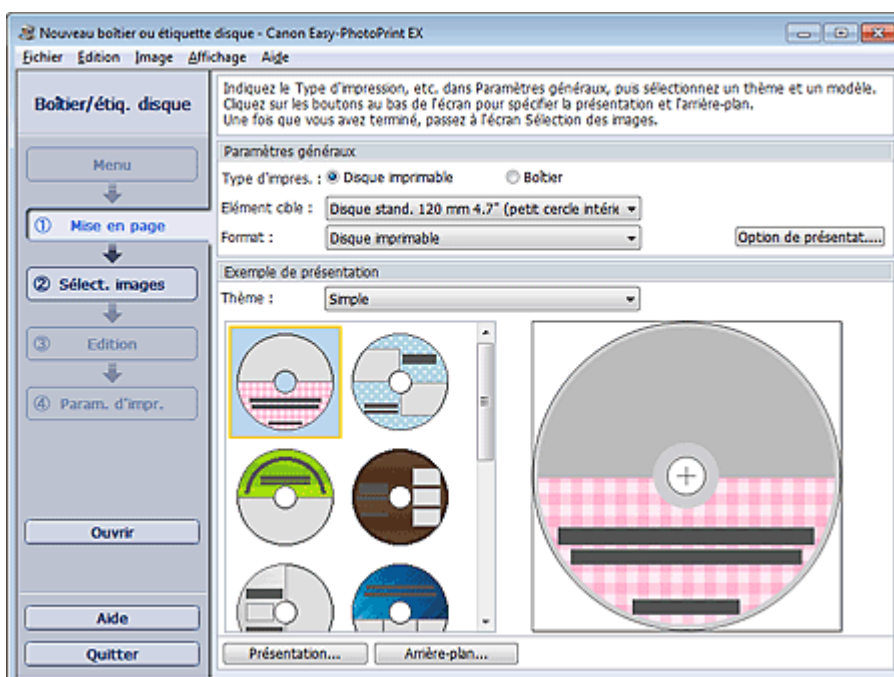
Nouveau boîtier ou étiquette disque - Canon Easy-PhotoPrint EX

Fichier Edition Image Affichage Aide

Boîtier/étiq. disque

Menu

① Mise en page

② Sélect. images

③ Edition

④ Param. d'impr.

Ouvrir

Aide

Quitter

Indiquez le Type d'impression, etc. dans Paramètres généraux, puis sélectionnez un thème et un modèle. Cliquez sur les boutons au bas de l'écran pour spécifier la présentation et l'arrière-plan. Une fois que vous avez terminé, passez à l'écran Sélection des images.

Paramètres généraux

Type d'impres. : Disque imprimable Boîtier

Elément cible : Disque stand. 120 mm 4.7" (petit cercle intérie

Format : Disque imprimable

Option de présentat...

Exemple de présentation

Thème : Simple

Présentation...

Arrière-plan...